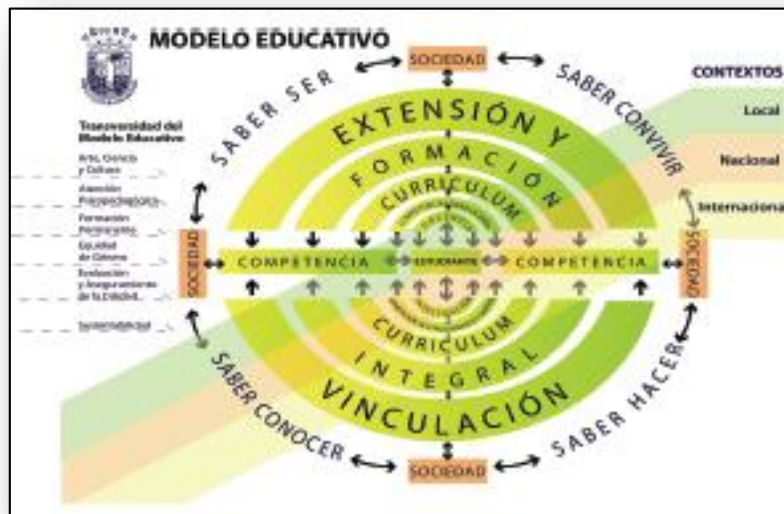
MODELO EDUCATIVO

SOCIEDAD

SABER SER

SABER CONVIVIR

CONTEXTOS

Local

Nacional

Internaciona

Transversalidad del Modelo Educativo

Arte, Ciencia y Cultura

Atención Psicopedagógica

Formación Permanente

Equidad de Género

Evaluación y Aseguramiento de la Calidad

Sustentabilidad

SOCIEDAD

EXTENSIÓN Y

FORMACION

CURRICULUM

COMPETENCIA

ESTUDIANTE

COMPETENCIA

SOCIEDAD

CURRICULUM

INTEGRAL

VINCULACIÓN

SABER CONOCER

SABER HACER

SOCIEDAD